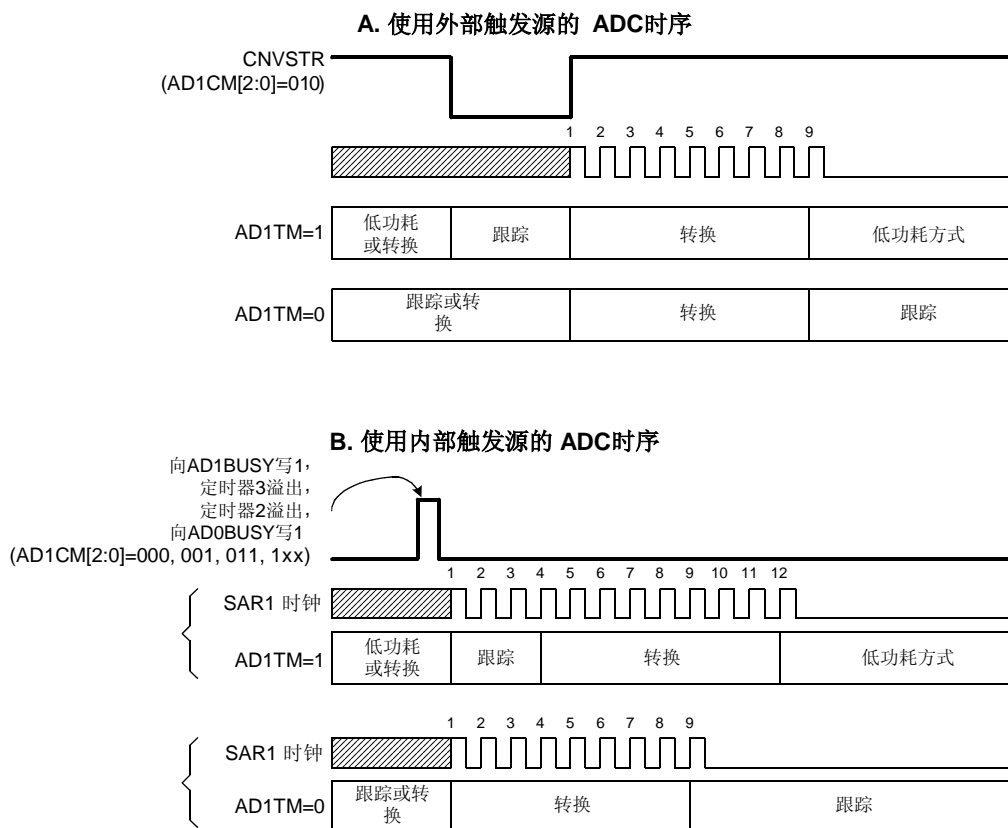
A. 使用外部触发源的 ADC时序

CNVSTR
(AD1CM[2:0]=010)

1 2 3 4 5 6 7 8 9

| AD1TM=1 | 低功耗或转换 | 跟踪 | 转换 | 低功耗方式 |
|---|---|---|---|---|

| AD1TM=0 | 跟踪或转换 | 转换 | 跟踪 |
|---|---|---|---|

B. 使用内部触发源的 ADC时序

向AD1BUSY写1，
定时器3溢出，
定时器2溢出，
向AD0BUSY写1
(AD1CM[2:0]=000, 001, 011, 1xx)

1 2 3 4 5 6 7 8 9 10 11 12

SAR1 时钟

| AD1TM=1 | 低功耗或转换 | 跟踪 | 转换 | 低功耗方式 |
|---|---|---|---|---|

1 2 3 4 5 6 7 8 9

SAR1 时钟

| AD1TM=0 | 跟踪或转换 | 转换 | 跟踪 |
|---|---|---|---|